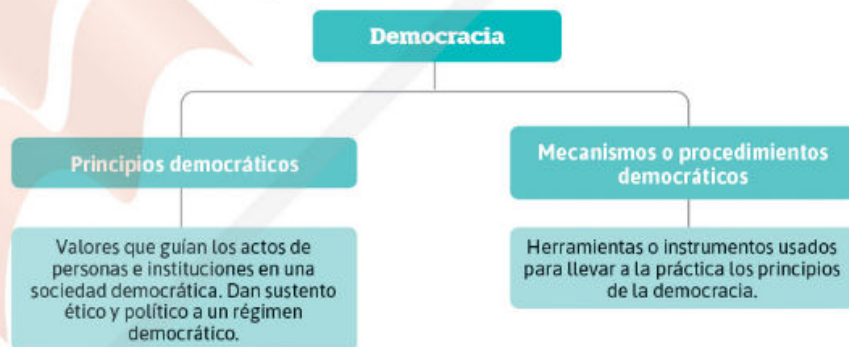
Democracia

Principios democráticos

Valores que guían los actos de personas e instituciones en una sociedad democrática. Dan sustento ético y político a un régimen democrático.

Mecanismos o procedimientos democráticos

Herramientas o instrumentos usados para llevar a la práctica los principios de la democracia.